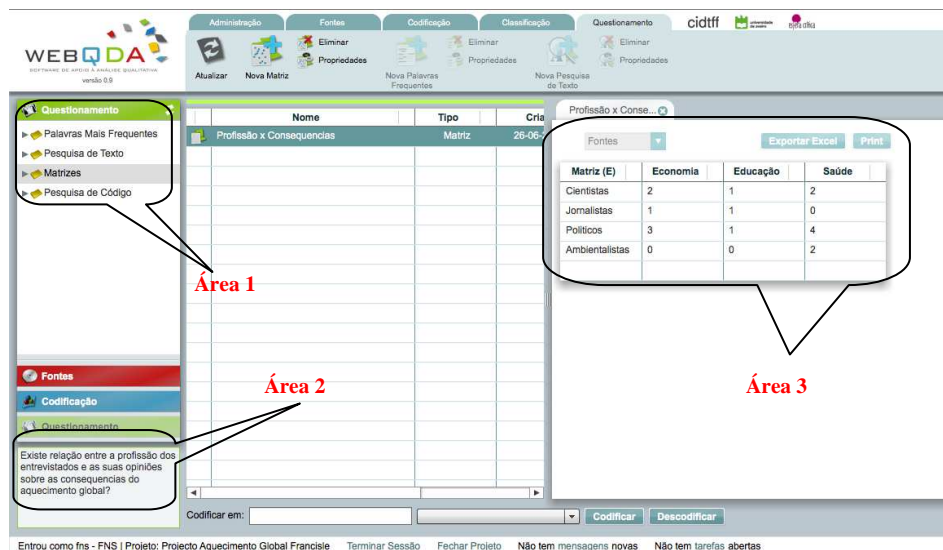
Administração Fontes Codificação Classificação Questionamento cidtff universidade de aveiro esfera crítica

WEBQDA
SOFTWARE DE APOIO À ANÁLISE QUALITATIVA
versão 0.9

Atualizar Nova Matriz Eliminar Propriedades Nova Palavras Frequentes Eliminar Propriedades Nova Pesquisa de Texto Eliminar Propriedades

Questionamento
Palavras Mais Frequentes
Pesquisa de Texto
Matrizes
Pesquisa de Código

| Nome | Tipo | Cria |
|---|---|---|
| Profissão x Consequencias | Matriz | 26-06- |

Profissão x Conse...

Fontes Exportar Excel Print

| Matriz (E) | Economia | Educação | Saúde |
|---|---|---|---|
| Cientistas | 2 | 1 | 2 |
| Jornalistas | 1 | 1 | 0 |
| Politicos | 3 | 1 | 4 |
| Ambientalistas | 0 | 0 | 2 |

Área 1

Área 2

Área 3

Fontes
Codificação
Questionamento

Existe relação entre a profissão dos entrevistados e as suas opiniões sobre as consequencias do aquecimento global?

Codificar em: Codificar Descodificar

Entrou como fns - FNS | Projeto: Projecto Aquecimento Global Francisle Terminar Sessão Fechar Projeto Não tem mensagens novas Não tem tarefas abertas